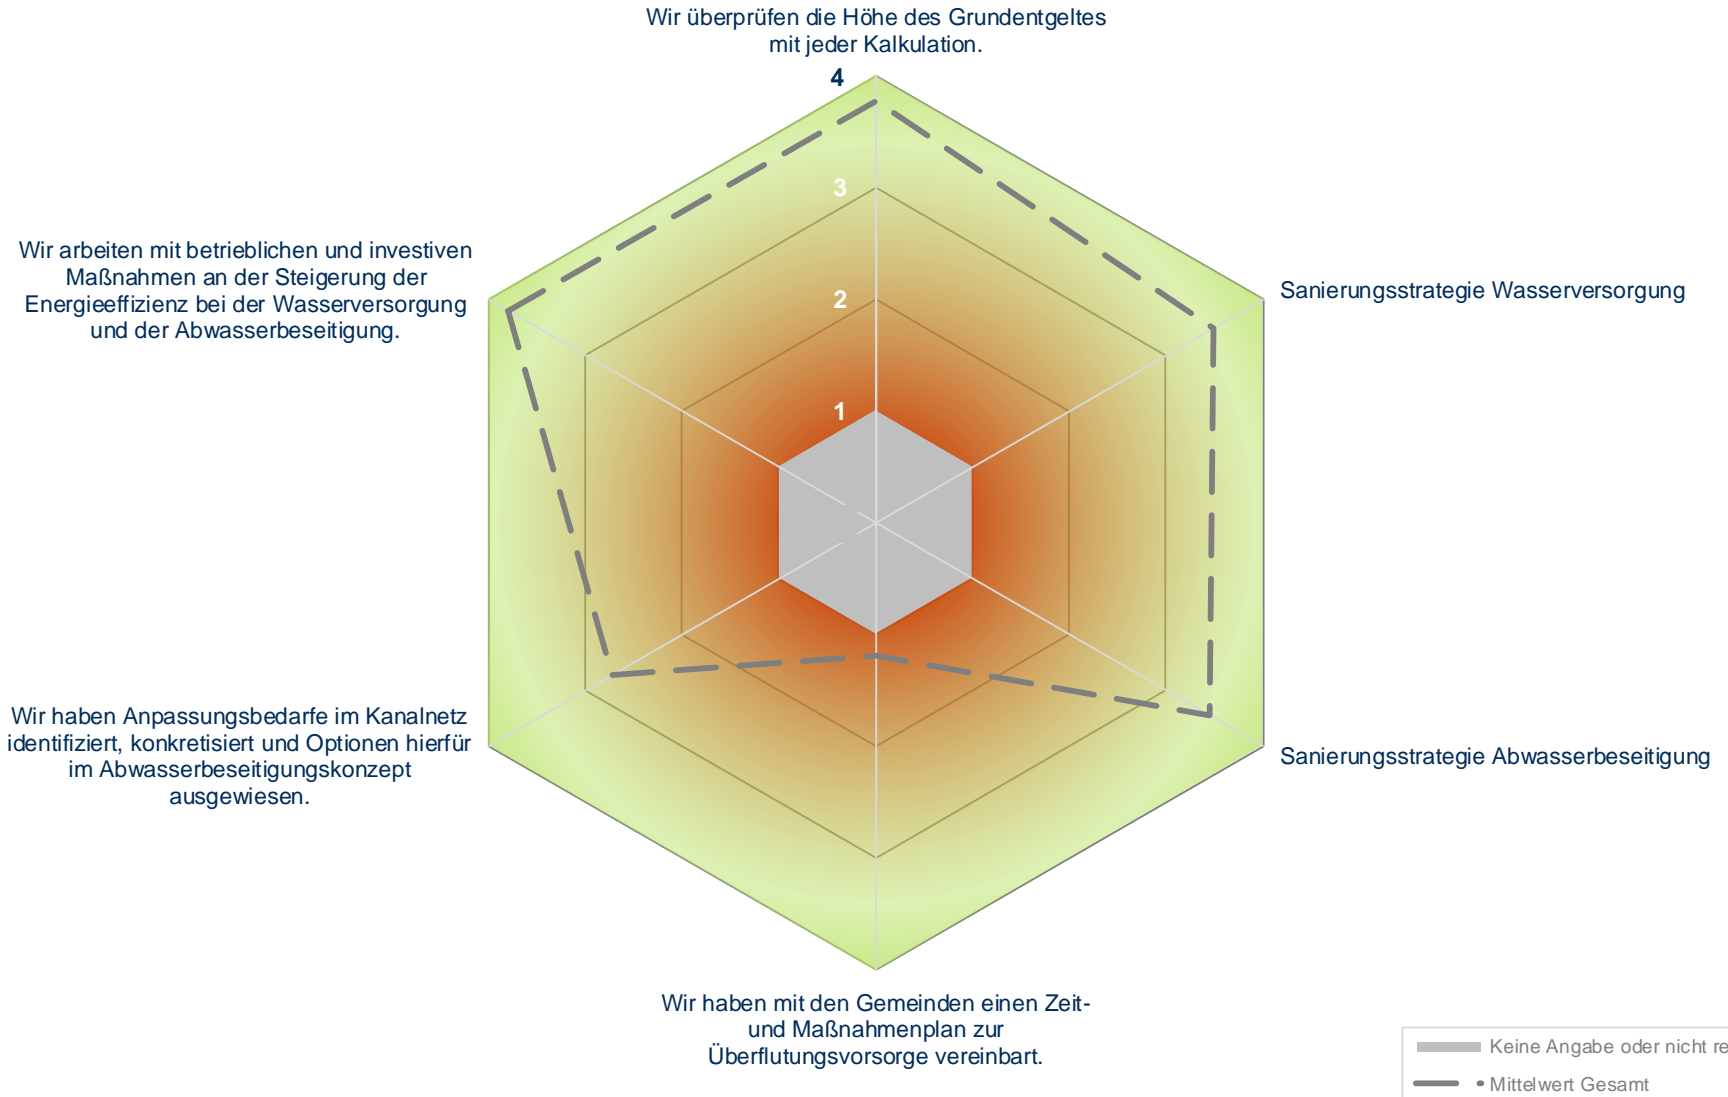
Wir überprüfen die Höhe des Grundentgeltes mit jeder Kalkulation.

4

3

2

1

Sanierungsstrategie Wasserversorgung

Sanierungsstrategie Abwasserbeseitigung

Wir haben mit den Gemeinden einen Zeit- und Maßnahmenplan zur Überflutungsvorsorge vereinbart.

Wir haben Anpassungsbedarfe im Kanalnetz identifiziert, konkretisiert und Optionen hierfür im Abwasserbeseitigungskonzept ausgewiesen.

Wir arbeiten mit betrieblichen und investiven Maßnahmen an der Steigerung der Energieeffizienz bei der Wasserversorgung und der Abwasserbeseitigung.

Keine Angabe oder nicht re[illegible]

Mittelwert Gesamt